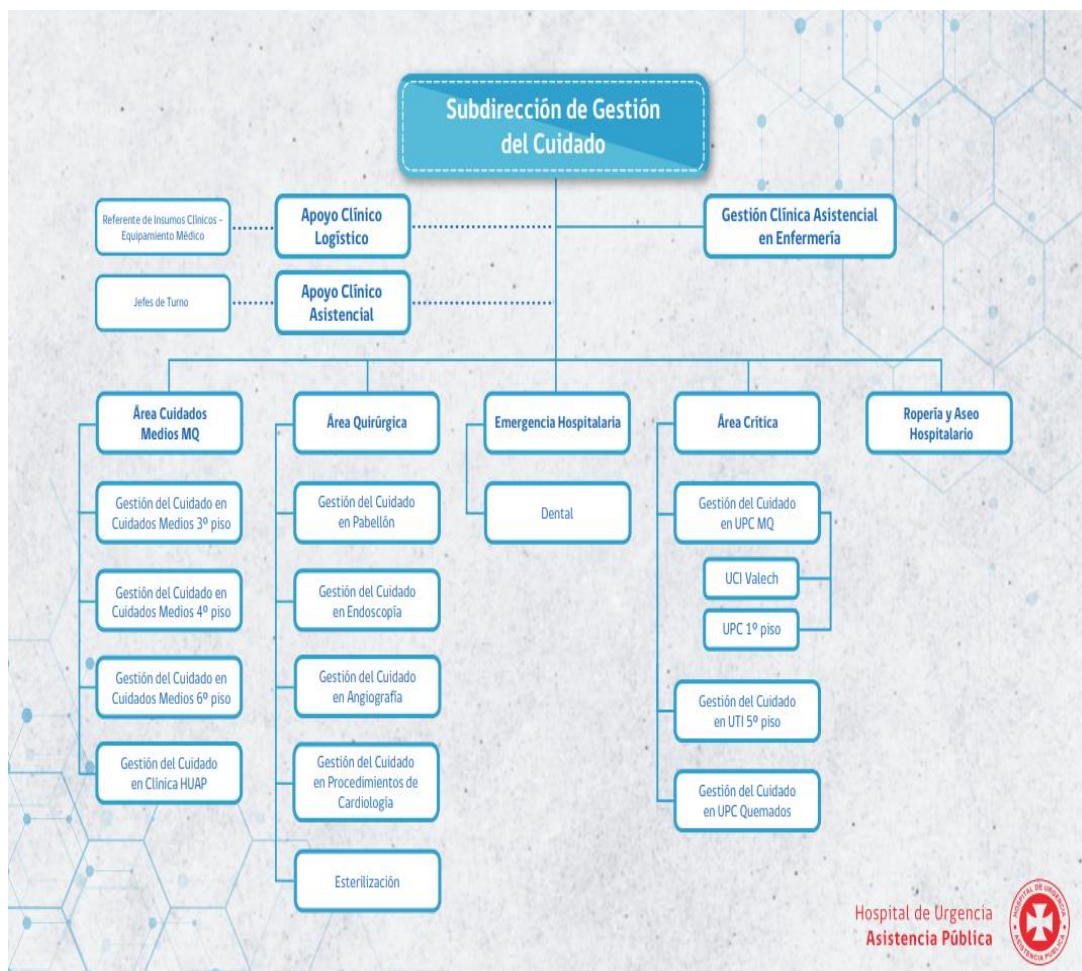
Subdirección de Gestión del Cuidado

Referente de Insumos Clínicos - Equipamiento Médico

Apoyo Clínico Logístico

Gestión Clínica Asistencial en Enfermería

Jefes de Turno

Apoyo Clínico Asistencial

Área Cuidados Medios MQ

Gestión del Cuidado en Cuidados Medios 3º piso

Gestión del Cuidado en Cuidados Medios 4º piso

Gestión del Cuidado en Cuidados Medios 6º piso

Gestión del Cuidado en Clínica HUAP

Área Quirúrgica

Gestión del Cuidado en Pabellón

Gestión del Cuidado en Endoscopía

Gestión del Cuidado en Angiografía

Gestión del Cuidado en Procedimientos de Cardiología

Esterilización

Emergencia Hospitalaria

Dental

Área Crítica

Gestión del Cuidado en UPC MQ

UCI Valech

UPC 1º piso

Gestión del Cuidado en UTI 5º piso

Gestión del Cuidado en UPC Quemados

Ropería y Aseo Hospitalario

Hospital de Urgencia
Asistencia Pública

HOSPITAL DE URGENCIA ASISTENCIA PÚBLICA